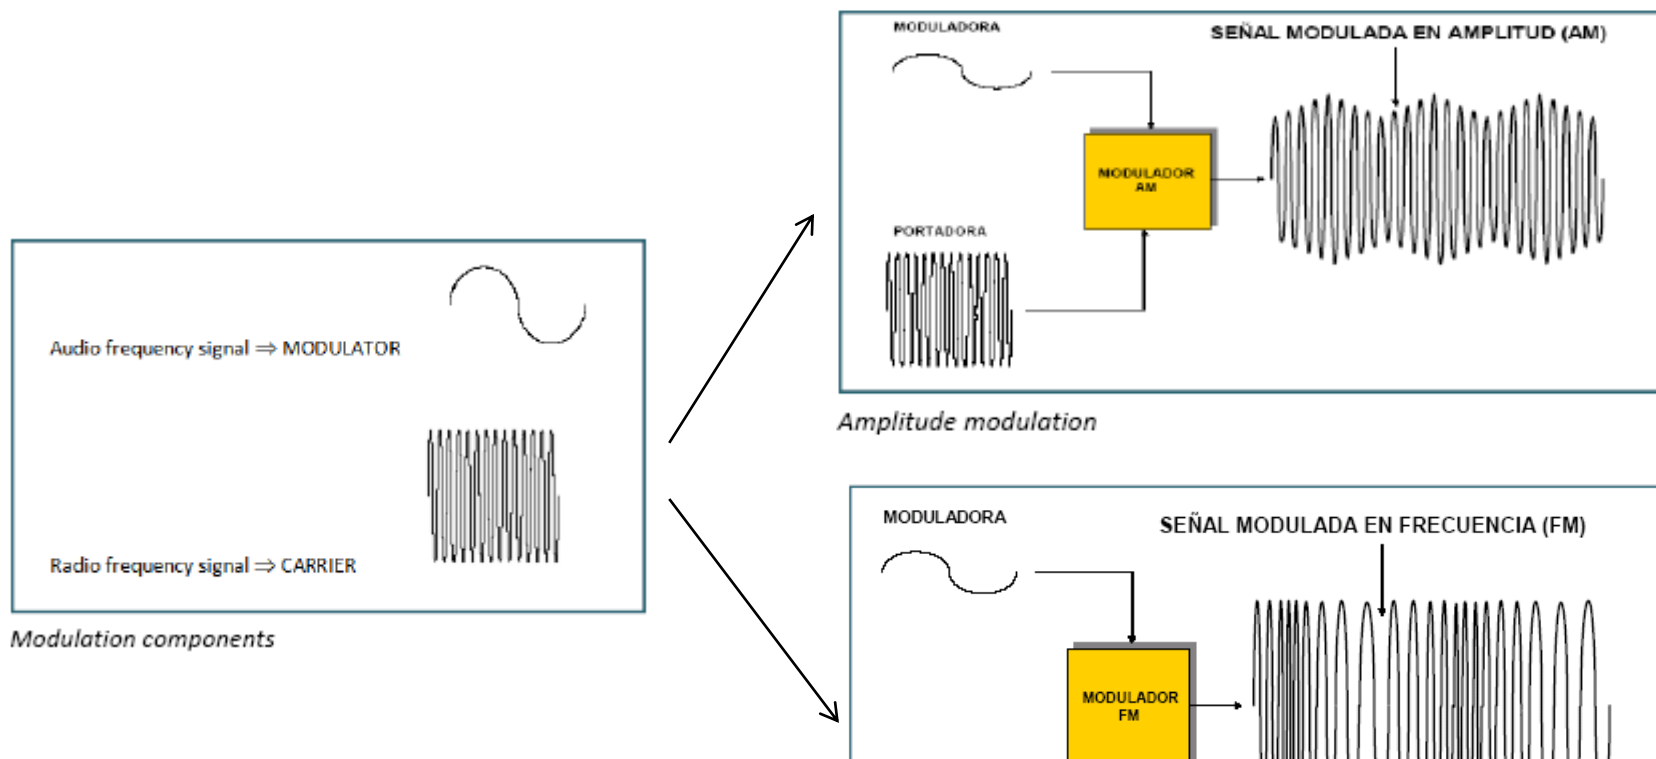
Audio frequency signal $\Rightarrow$ MODULATOR

Radio frequency signal $\Rightarrow$ CARRIER

Modulation components

MODULADORA

SEÑAL MODULADA EN AMPLITUD (AM)

MODULADOR AM

PORTADORA

Amplitude modulation

MODULADORA

SEÑAL MODULADA EN FRECUENCIA (FM)

MODULADOR FM